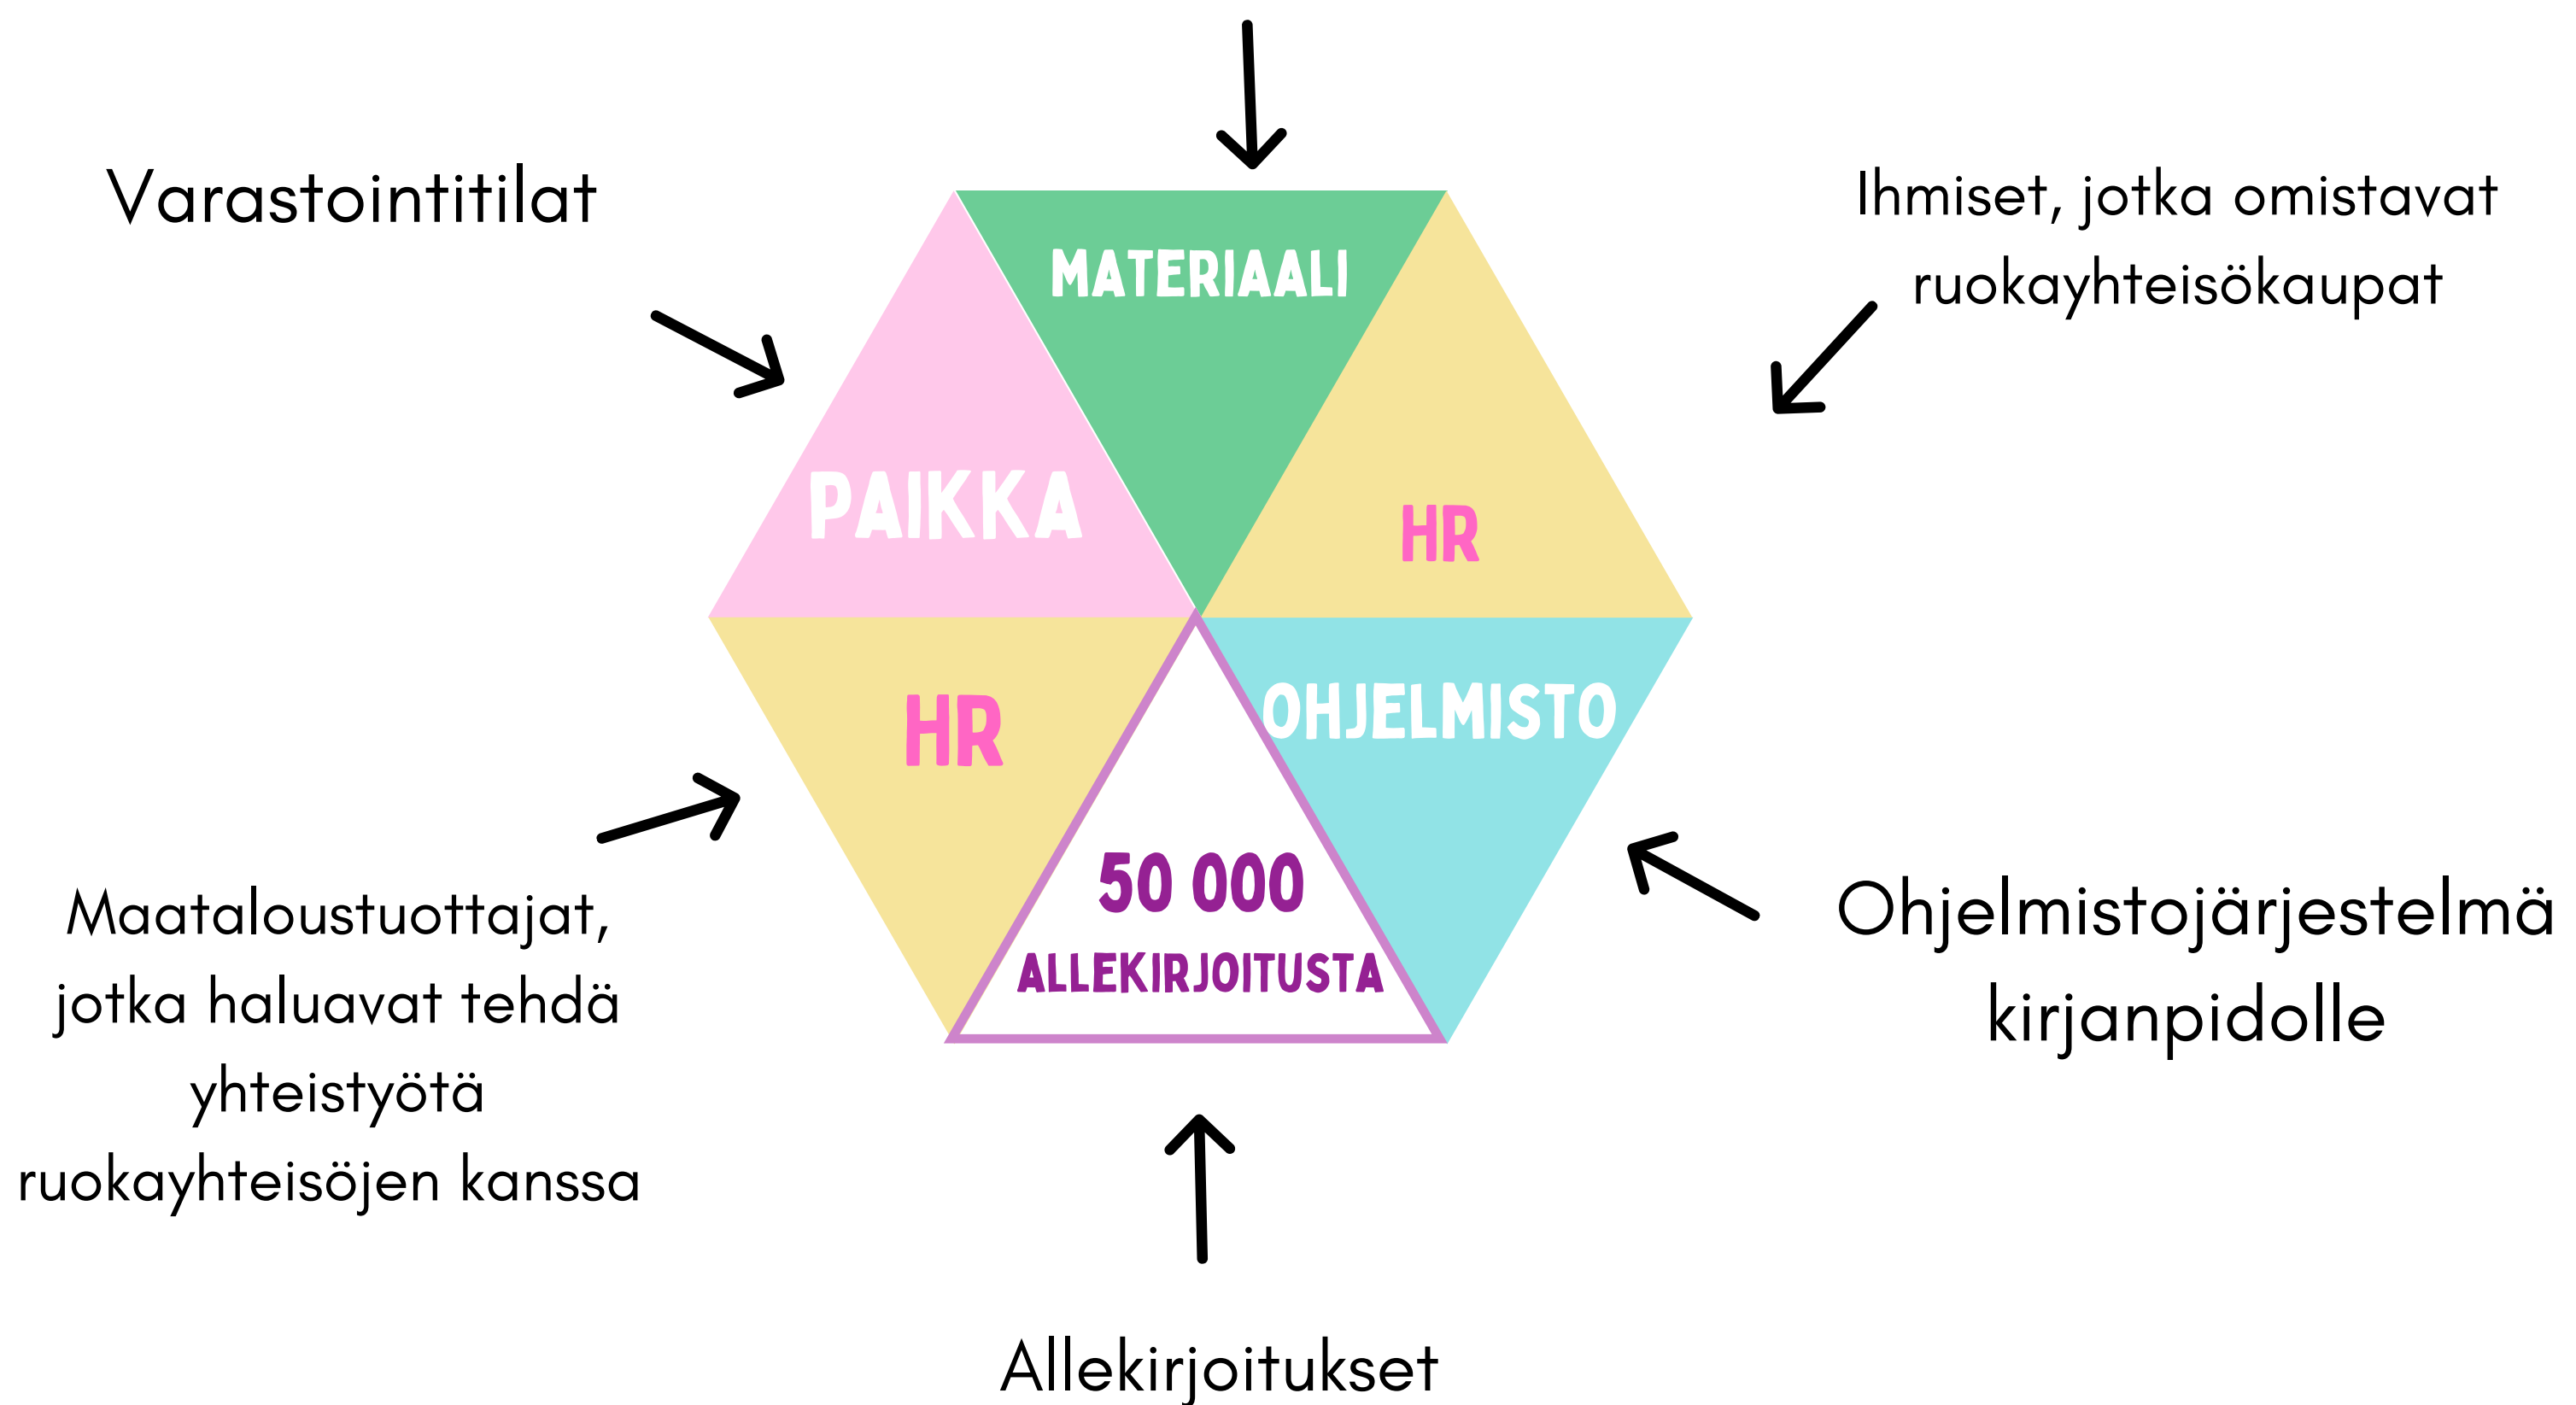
Varastointitilat

Ihmiset, jotka omistavat ruokayhteisökaupat

MATERIAALI

PAIKKA

HR

HR

OHJELMISTO

50 000

ALLEKIRJOITUSTA

Maataloustuottajat, jotka haluavat tehdä yhteistyötä ruokayhteisöjen kanssa

Ohjelmistojärjestelmä kirjanpidolle

Allekirjoitukset